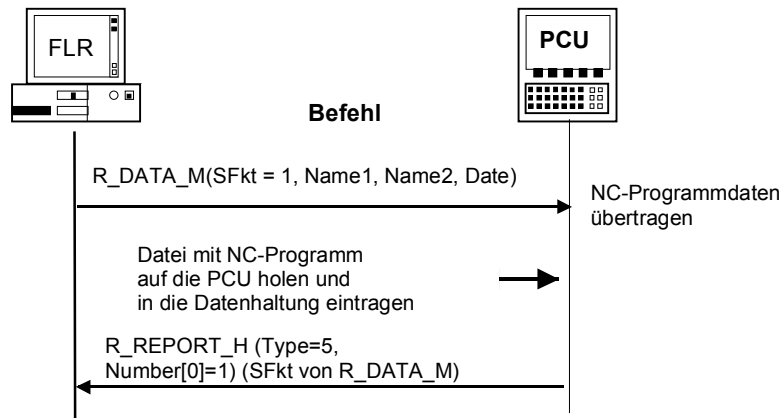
FLR

PCU

Befehl

R_DATA_M(SFkt = 1, Name1, Name2, Date)

NC-Programmdaten übertragen

Datei mit NC-Programm auf die PCU holen und in die Datenhaltung eintragen

R_REPORT_H (Type=5, Number[0]=1) (SFkt von R_DATA_M)